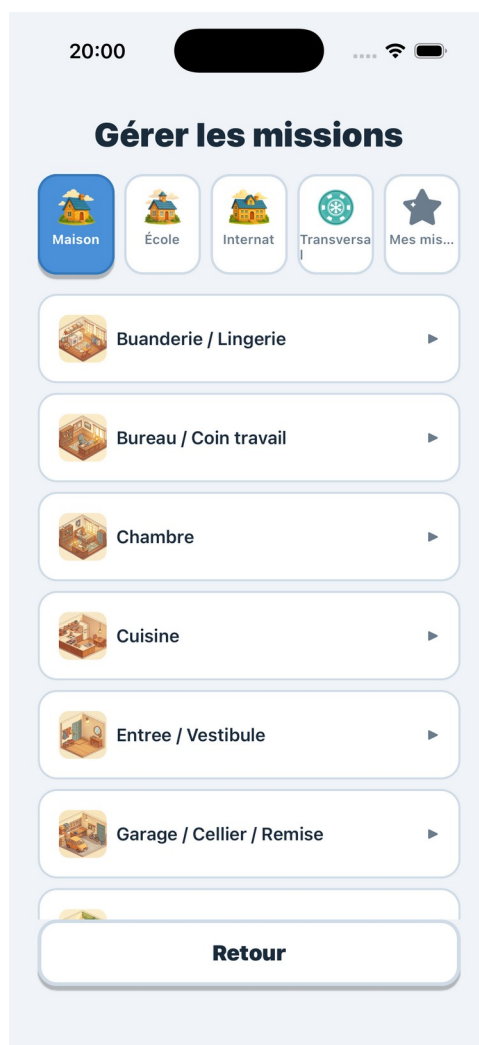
20:00

Gérer les missions

Maison

École

Internat

Transversal

Mes mis...

Buanderie / Lingerie ►

Bureau / Coin travail ►

Chambre ►

Cuisine ►

Entree / Vestibule ►

Garage / Cellier / Remise ►

Retour